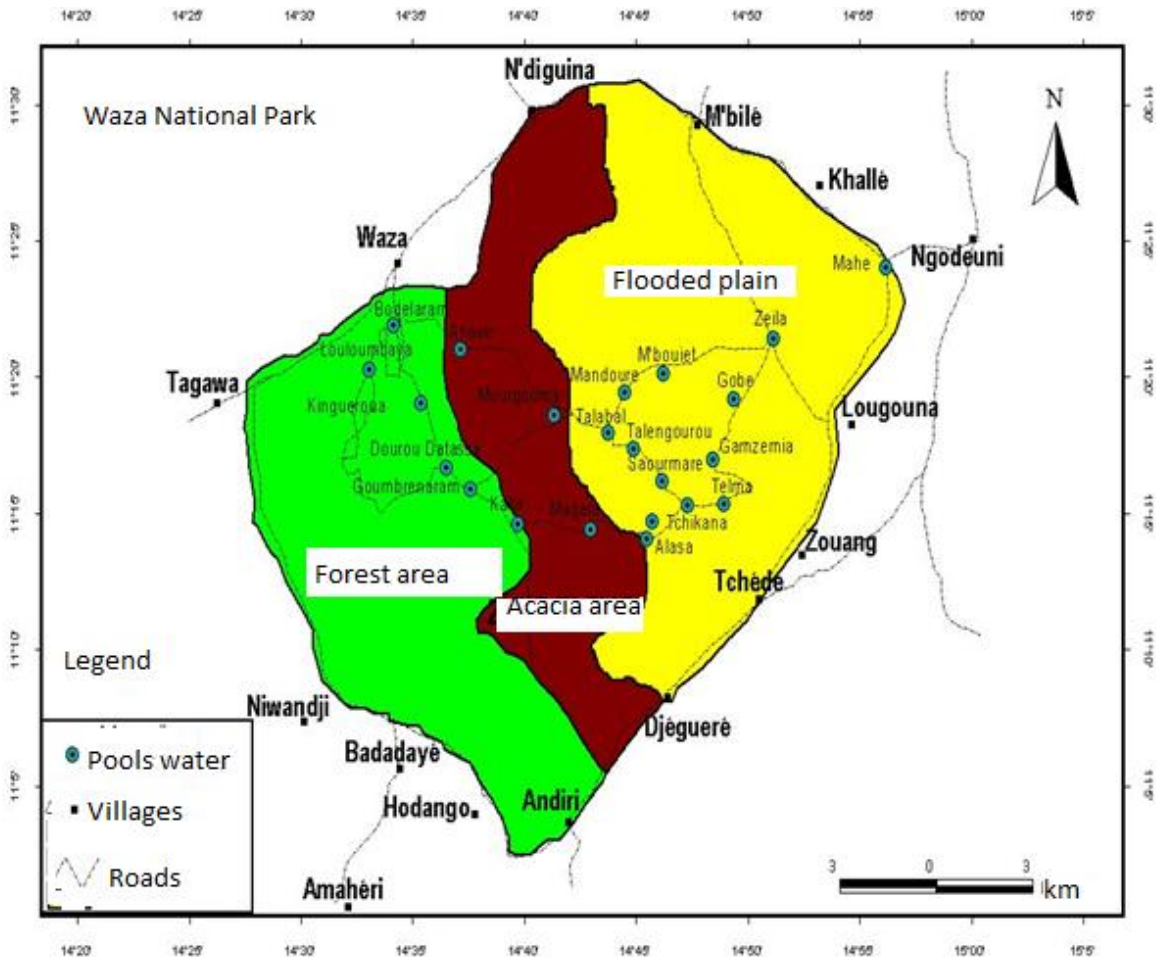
14°20' 14°25' 14°30' 14°35' 14°40' 14°45' 14°50' 14°55' 15°00' 15°5'

Waza National Park

N'diguina

M'bilé

Khallé

N

Waza

Ngodeuni

Mahe

Flooded plain

Bodelaram

Zeila

Louloumbaya

Abassi

Tagawa

M'bouiet

Mandoure

Gobe

Kinguerona

Mourgouma

Lougouna

Talatal

Talengourou

Dourou Datassa

Saourmare

Gamzemia

Goumbreanaram

Telma

Kaya

Magala

Tchikana

Alasa

Zouang

Forest area

Tchédé

Acacia area

Legend

Niwandji

Djéguerè

Pools water

Badadayé

Villages

Hodango

Andiri

Roads

3 0 3 km

Amahéri

11°30' 11°25' 11°20' 11°15' 11°10' 11°5'

14°20' 14°25' 14°30' 14°35' 14°40' 14°45' 14°50' 14°55' 15°00' 15°5'